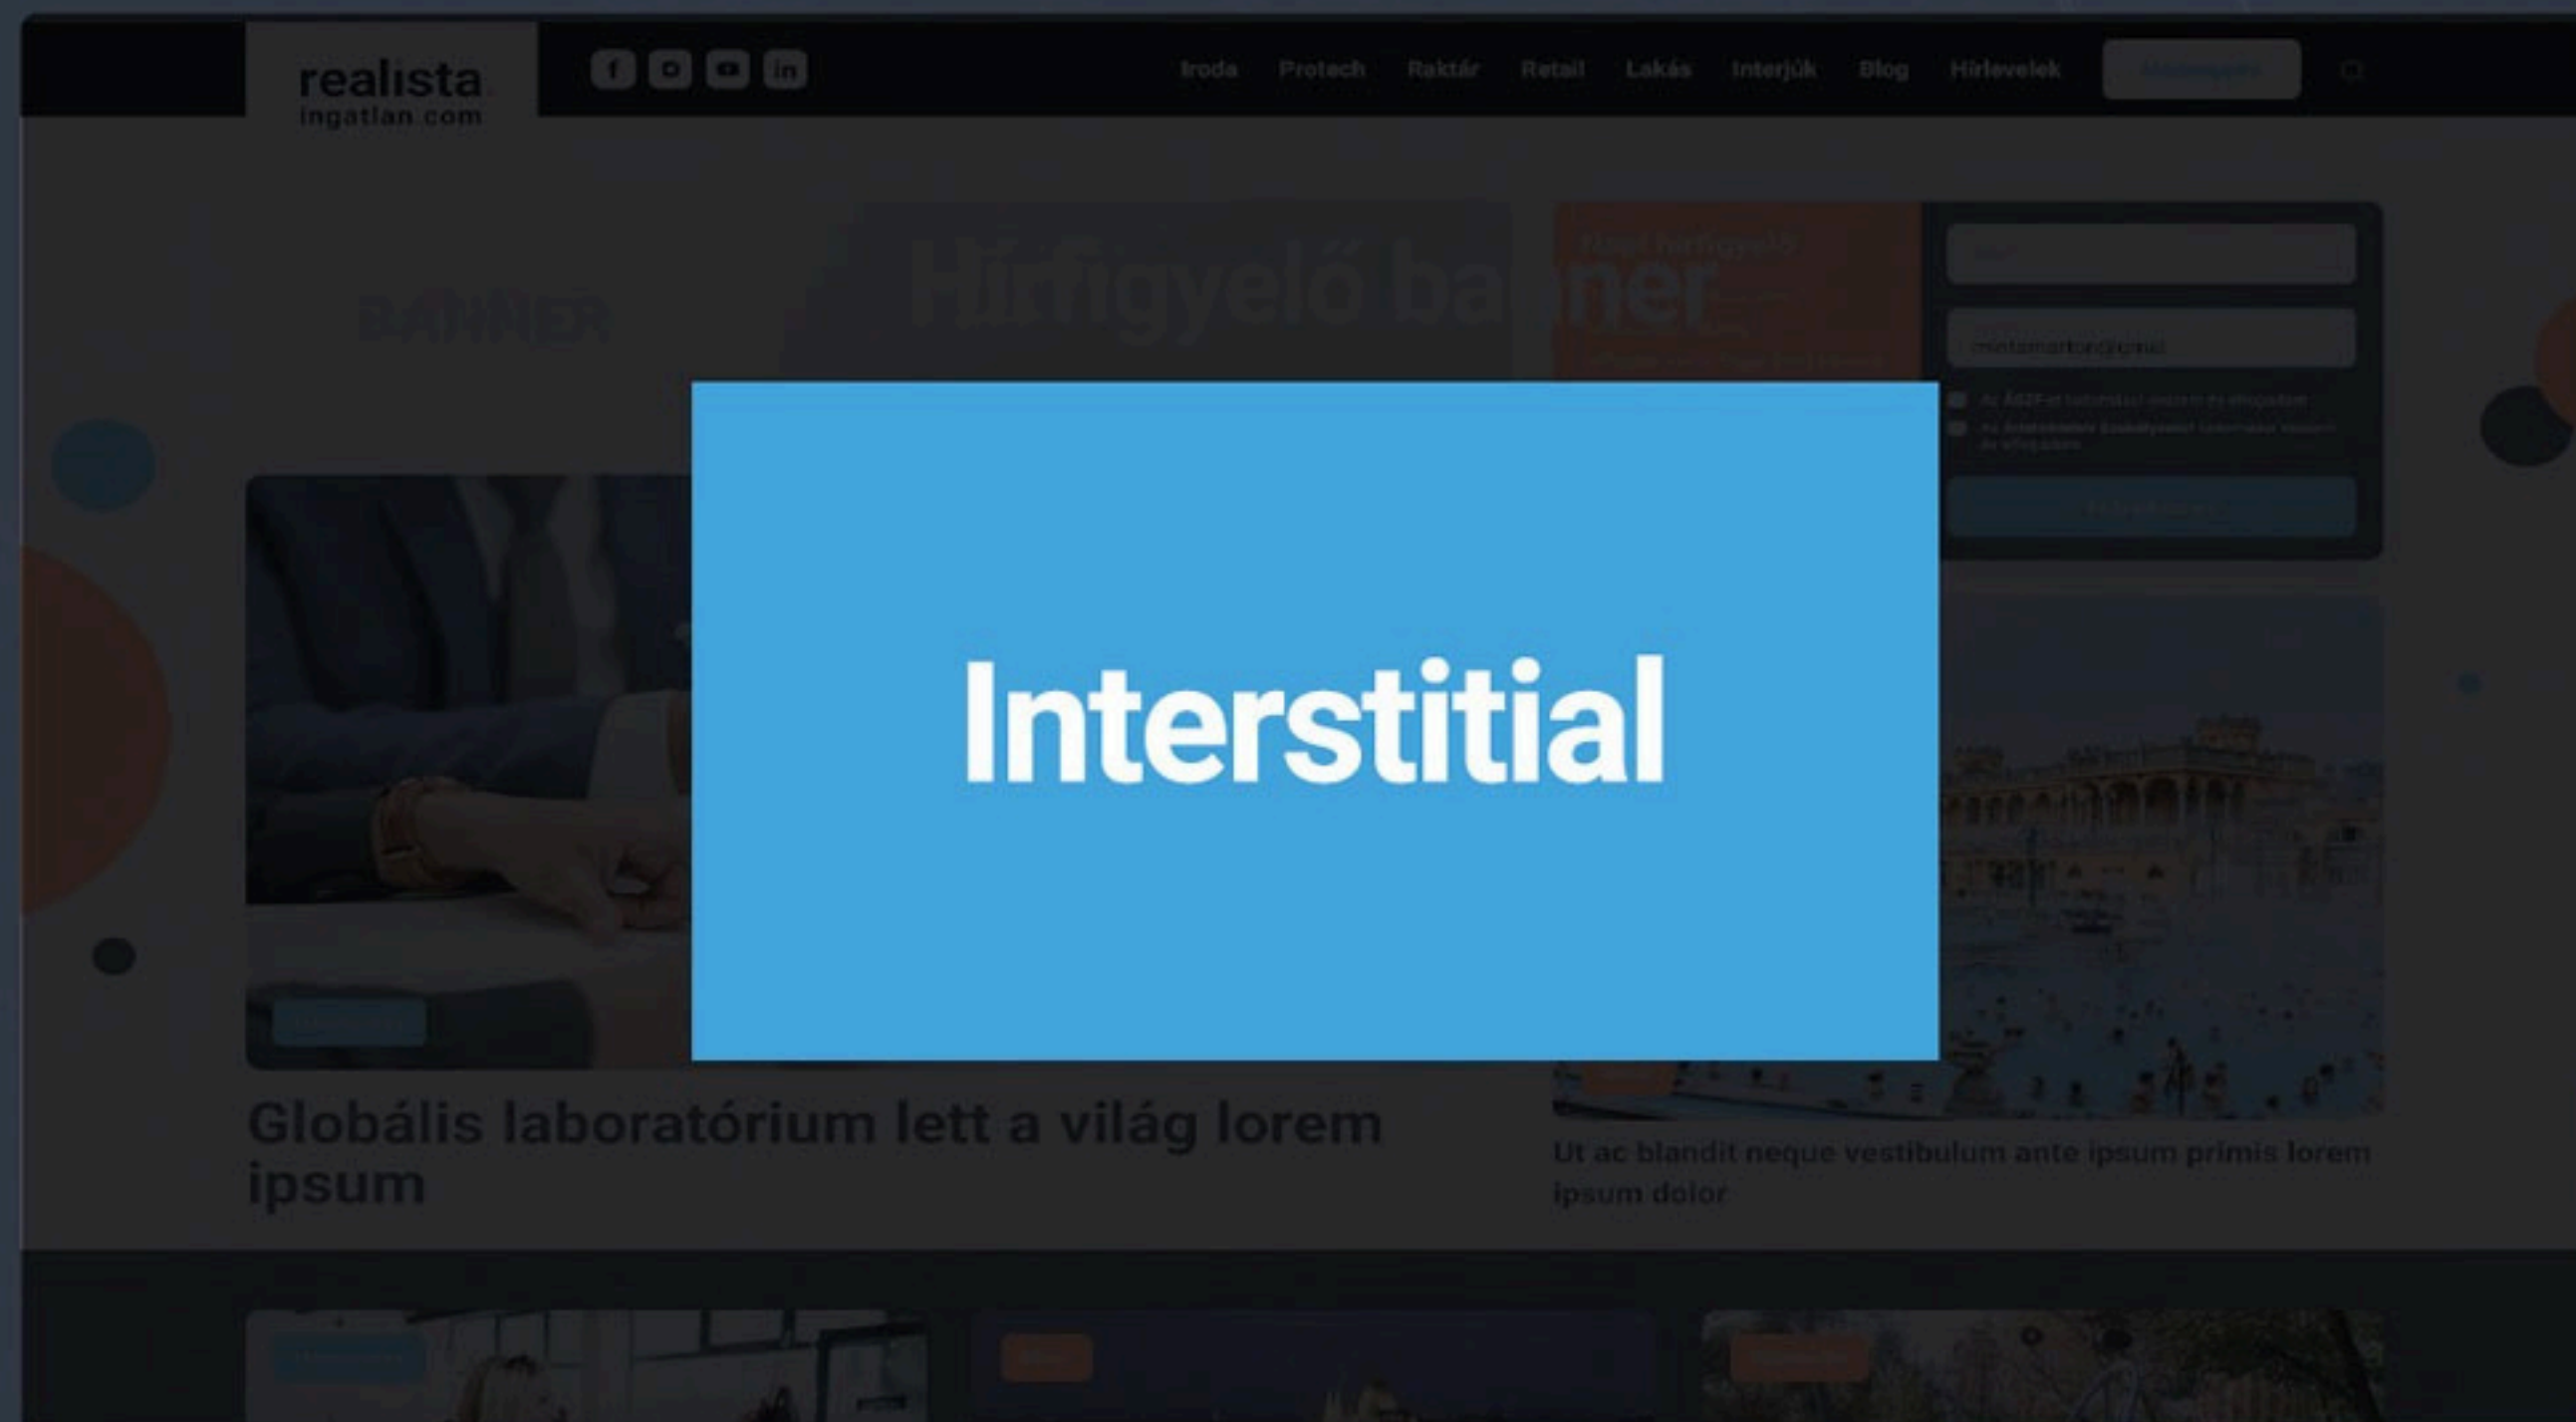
realista ingatlan.com

Iroda Protech Raktár Retail Lakás Interjúk Blog Hírlevelek

BANNER

Hírfigyelő banner

Interstitial

Globális laboratórium lett a világ lorem ipsum

Ut ac blandit neque vestibulum ante ipsum primis lorem ipsum dolor